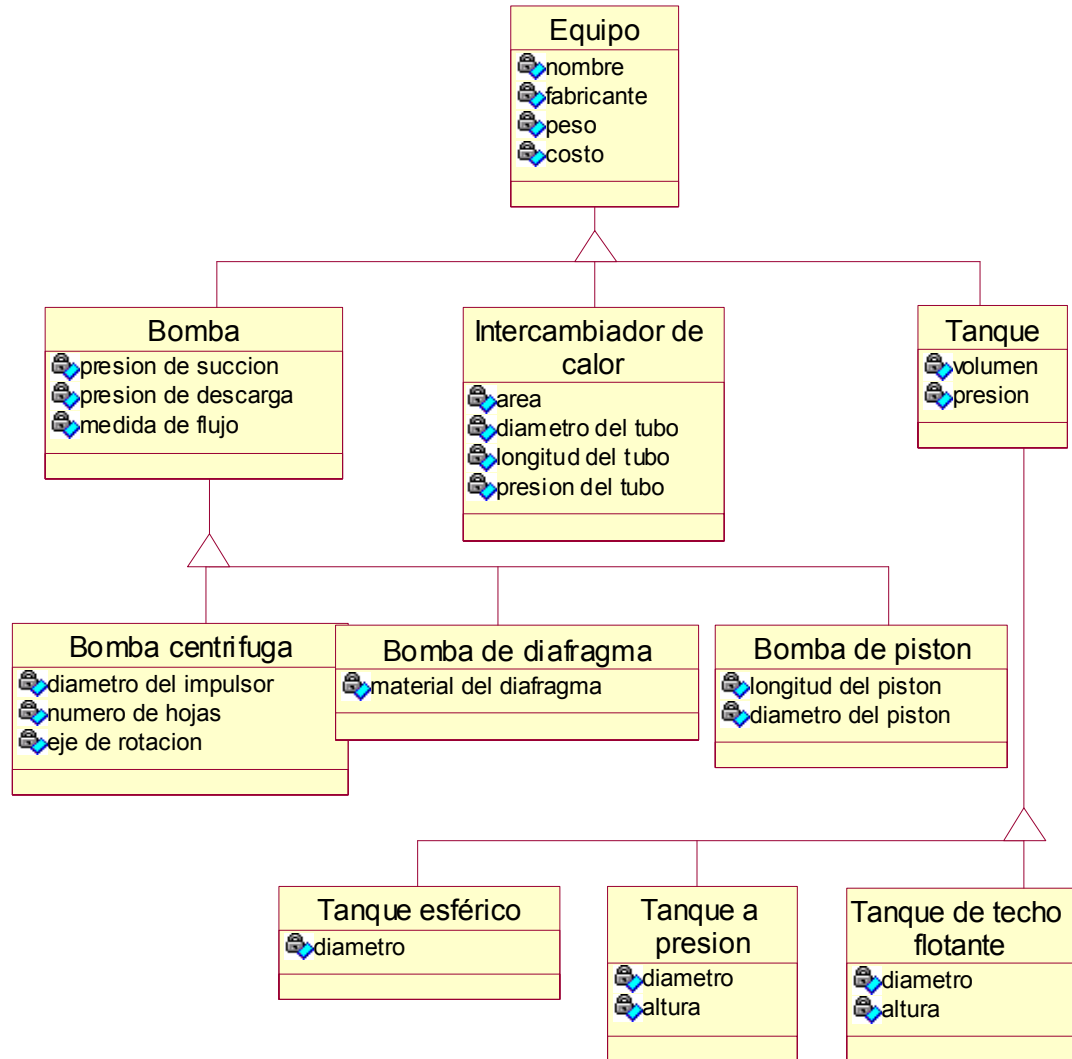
Equipo
nombre
fabricante
peso
costo

Bomba
presion de succion
presion de descarga
medida de flujo

Intercambiador de calor
area
diametro del tubo
longitud del tubo
presion del tubo

Tanque
volumen
presion

Bomba centrifuga
diametro del impulsor
numero de hojas
eje de rotacion

Bomba de diafragma
material del diafragma

Bomba de piston
longitud del piston
diametro del piston

Tanque esférico
diametro

Tanque a presion
diametro
altura

Tanque de techo flotante
diametro
altura